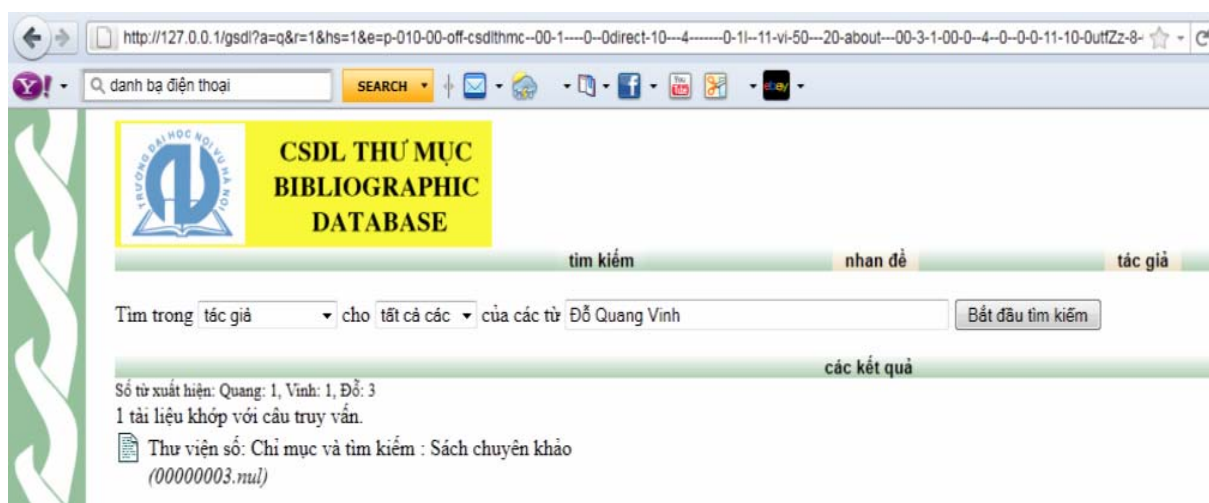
http://127.0.0.1/gsdl?a=q&r=1&hs=1&e=p-010-00-off-csdlthmc--00-1----0--0direct-10---4-------0-1l--11-vi-50---20-about---00-3-1-00-0--4--0--0-0-11-10-0utfZz-8-

danh bạ điện thoại

SEARCH

ebay

TRƯỜNG ĐẠI HỌC NỘI VỤ HÀ NỘI

CSDL THƯ MỤC
BIBLIOGRAPHIC
DATABASE

tìm kiếm | nhan đề | tác giả

Tìm trong tác giả cho tất cả các của các từ Đỗ Quang Vinh Bắt đầu tìm kiếm

các kết quả

Số từ xuất hiện: Quang: 1, Vinh: 1, Đỗ: 3
1 tài liệu khớp với câu truy vấn.

Thư viện số: Chỉ mục và tìm kiếm : Sách chuyên khảo
(00000003.nul)